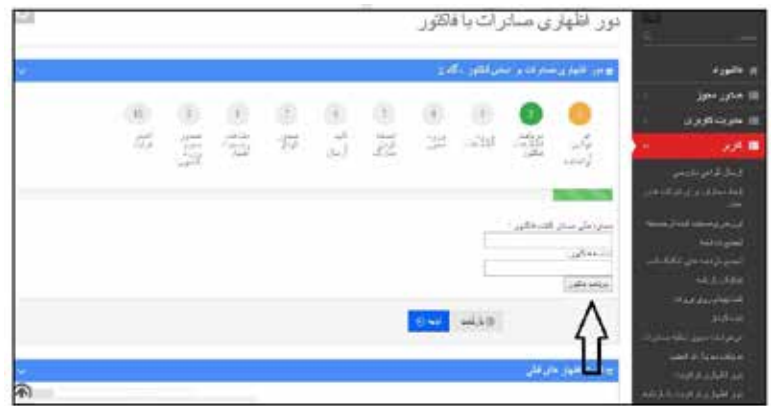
دور اظهاری صادرات با فاکتور

داشبورد
صدور مجوز
مدیریت کاربری
کاربر

دور اظهاری صادرات و پیش فاکتور - گام ۱

۱
۲
۳
۴
۵
۶
۷
۸
۹
۱۰

شناسه ملی صادر کننده فاکتور
شماره فاکتور
بارگذاری فاکتور

بازگشت
ادامه

اظهارهای قبلی

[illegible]